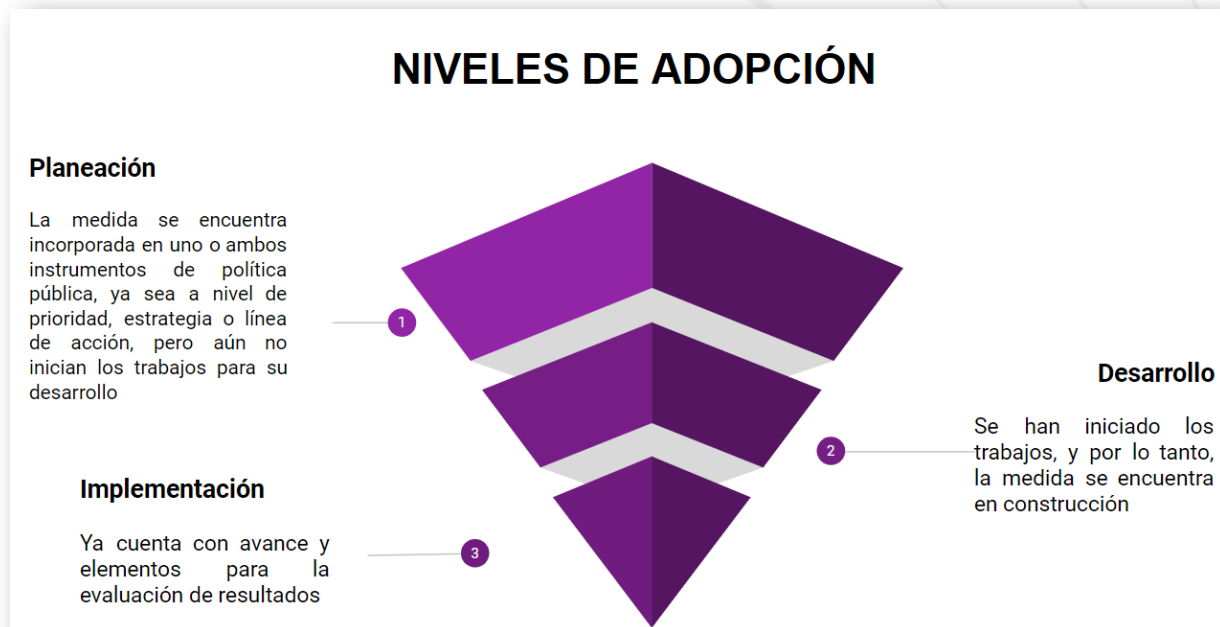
NIVELES DE ADOPCIÓN

Planeación

La medida se encuentra incorporada en uno o ambos instrumentos de política pública, ya sea a nivel de prioridad, estrategia o línea de acción, pero aún no inician los trabajos para su desarrollo

1

Desarrollo

Se han iniciado los trabajos, y por lo tanto, la medida se encuentra en construcción

2

Implementación

Ya cuenta con avance y elementos para la evaluación de resultados

3